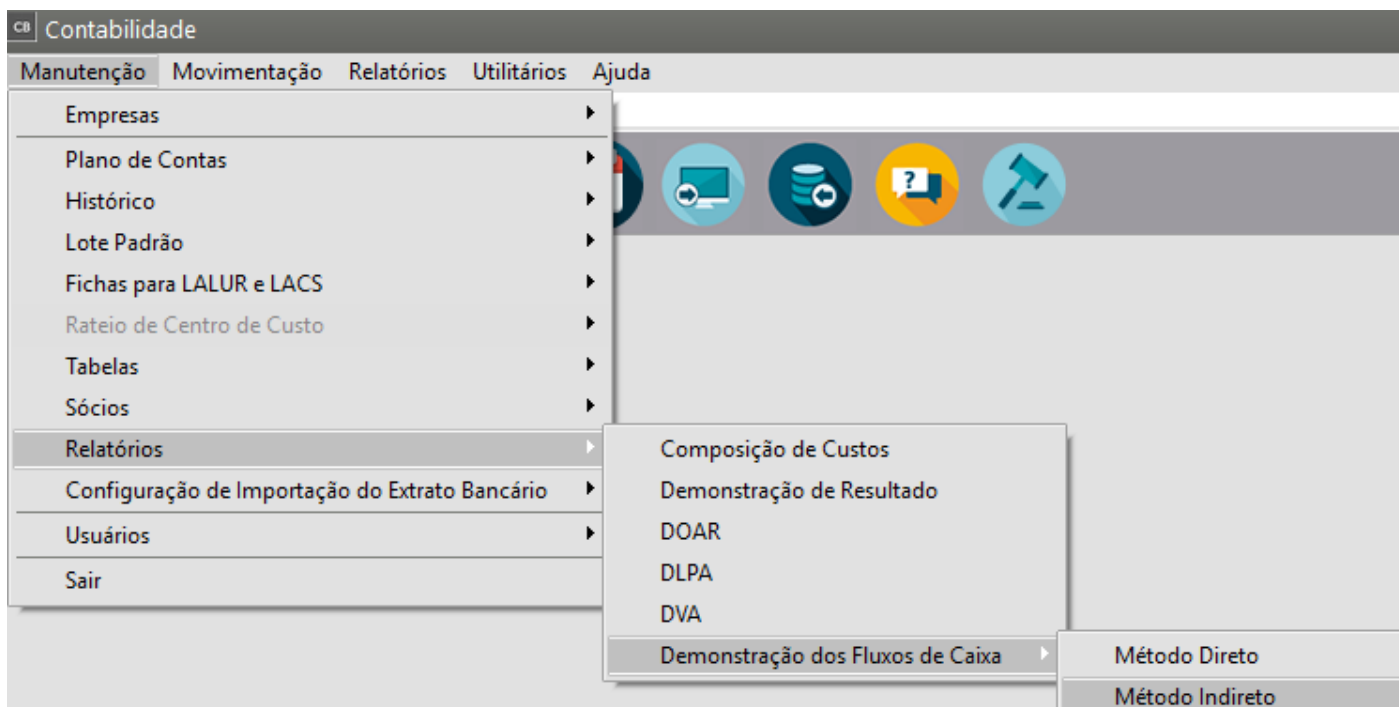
CB Contabilidade

Manutenção Movimentação Relatórios Utilitários Ajuda

Empresas
Plano de Contas
Histórico
Lote Padrão
Fichas para LALUR e LACS
Rateio de Centro de Custo
Tabelas
Sócios
Relatórios
Configuração de Importação do Extrato Bancário
Usuários
Sair

Composição de Custos
Demonstração de Resultado
DOAR
DLPA
DVA
Demonstração dos Fluxos de Caixa

Método Direto
Método Indireto